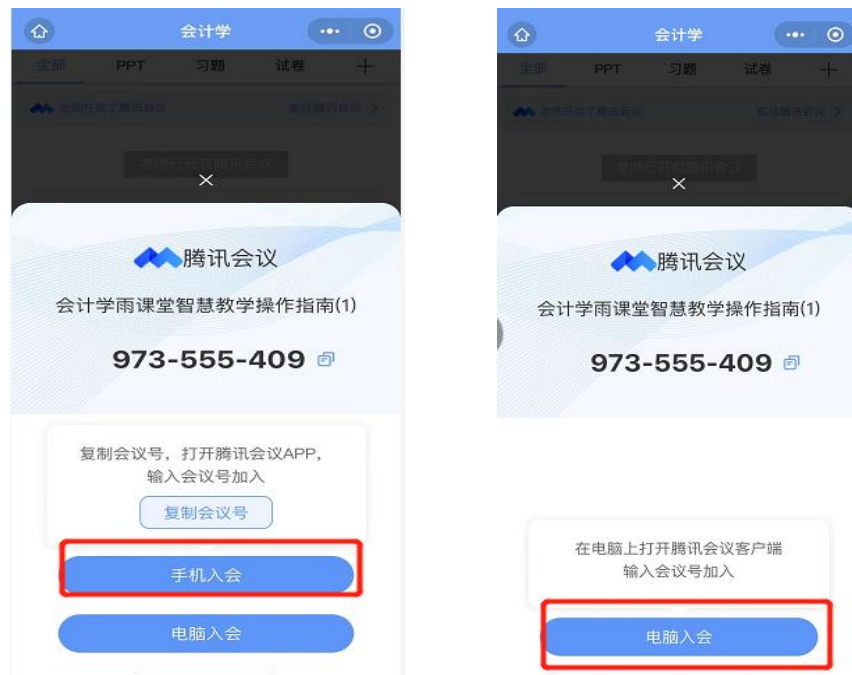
会计学

全部 PPT 习题 试卷 +

老师开启了腾讯会议 前往腾讯会议 >

老师已开启腾讯会议

×

腾讯会议

会计学雨课堂智慧教学操作指南(1)

973-555-409

复制会议号，打开腾讯会议APP，输入会议号加入

复制会议号

手机入会

电脑入会

会计学

全部 PPT 习题 试卷 +

老师开启了腾讯会议 前往腾讯会议 >

老师已开启腾讯会议

×

腾讯会议

会计学雨课堂智慧教学操作指南(1)

973-555-409

在电脑上打开腾讯会议客户端
输入会议号加入

电脑入会